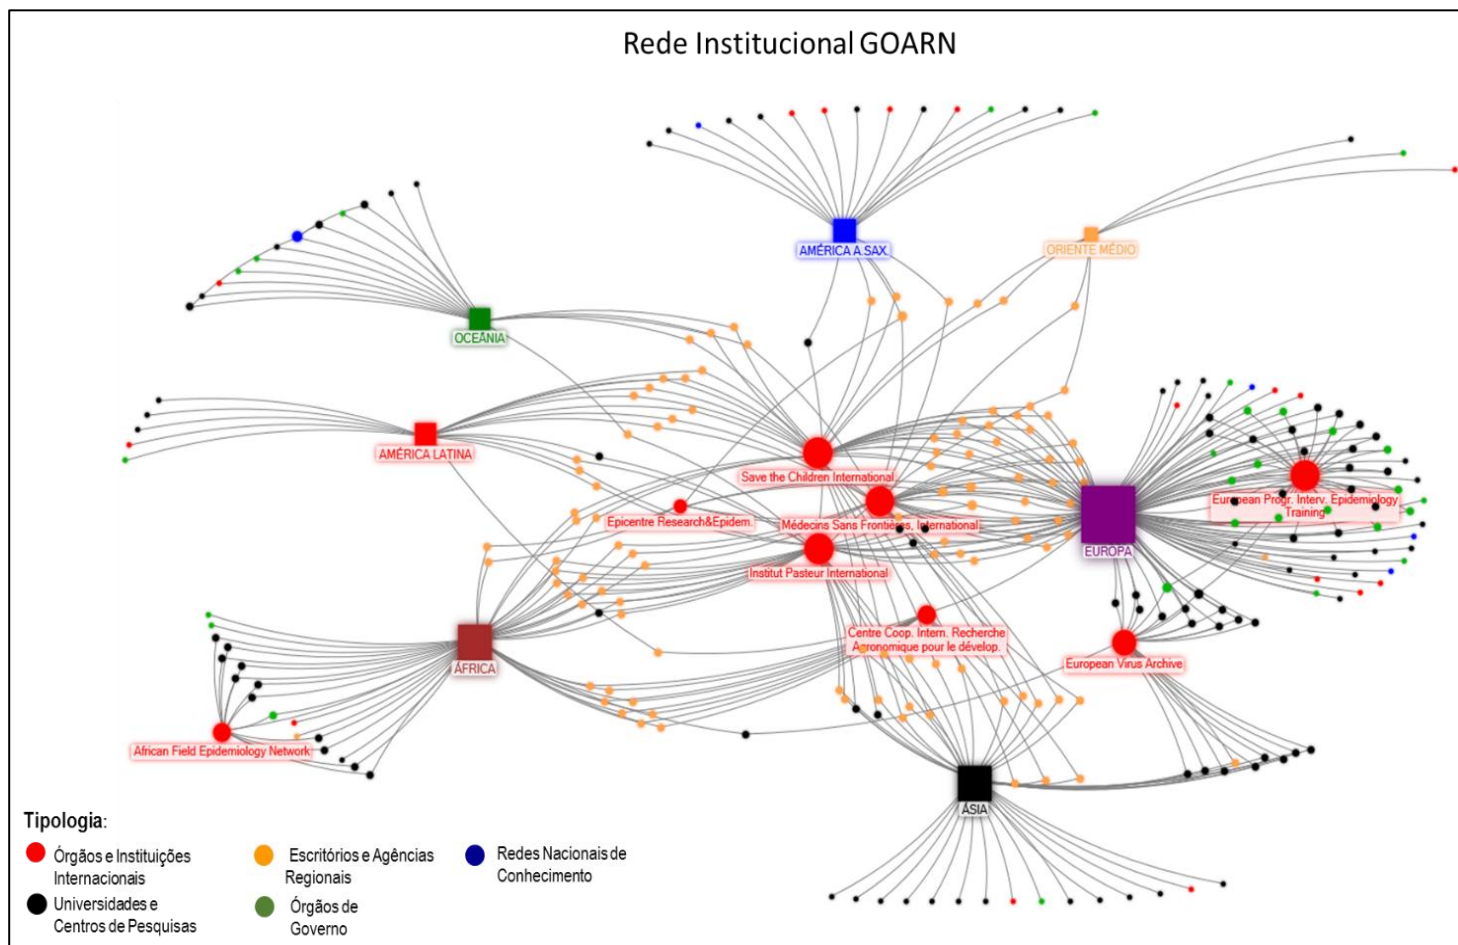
Rede Institucional GOARN

AMÉRICA A.SAX.

ORIENTE MÉDIO

OCEANIA

AMÉRICA LATINA

Save the Children International

Epicentre Research&Epidem.

Médecins Sans Frontières, International

Institut Pasteur International

EUROPA

European Progr. Interv. Epidemiology Training

Centre Coop. Intern. Recherche Agronomique pour le dévelop.

European Virus Archive

ÁFRICA

African Field Epidemiology Network

ÁSIA

Tipologia:

Órgãos e Instituições Internacionais

Universidades e Centros de Pesquisas

Escritórios e Agências Regionais

Órgãos de Governo

Redes Nacionais de Conhecimento